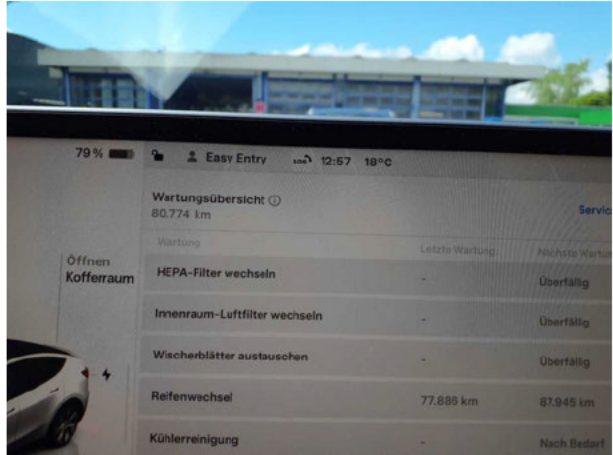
79 %

Easy Entry

SOS

12:57

18°C

Öffnen
Kofferraum

Wartungsübersicht ⓘ
80.774 km

Servic

| Wartung | Letzte Wartung | Nächste Wartu |
|---|---|---|
| HEPA-Filter wechseln | - | Überfällig |
| Innenraum-Luftfilter wechseln | - | Überfällig |
| Wischerblätter austauschen | - | Überfällig |
| Reifenwechsel | 77.886 km | 87.945 km |
| Kühlerreinigung | - | Nach Bedarf |